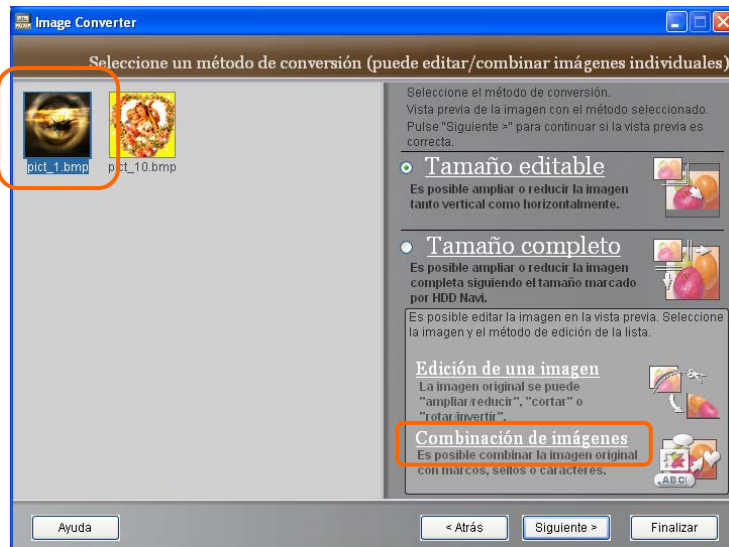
Image Converter

Seleccione un método de conversión (puede editar/combinar imágenes individuales)

pict_1.bmp
pict_10.bmp

Seleccione el método de conversión.
Vista previa de la imagen con el método seleccionado.
Pulse "Siguiente >" para continuar si la vista previa es correcta.

Tamaño editable
Es posible ampliar o reducir la imagen tanto vertical como horizontalmente.

Tamaño completo
Es posible ampliar o reducir la imagen completa siguiendo el tamaño marcado por HDD Navi.

Es posible editar la imagen en la vista previa. Seleccione la imagen y el método de edición de la lista.

Edición de una imagen
La imagen original se puede "ampliar/reducir", "cortar" o "rotar/invertir".

Combinación de imágenes
Es posible combinar la imagen original con marcos, sellos o caracteres.

ABC

Ayuda
< Atrás
Siguiente >
Finalizar